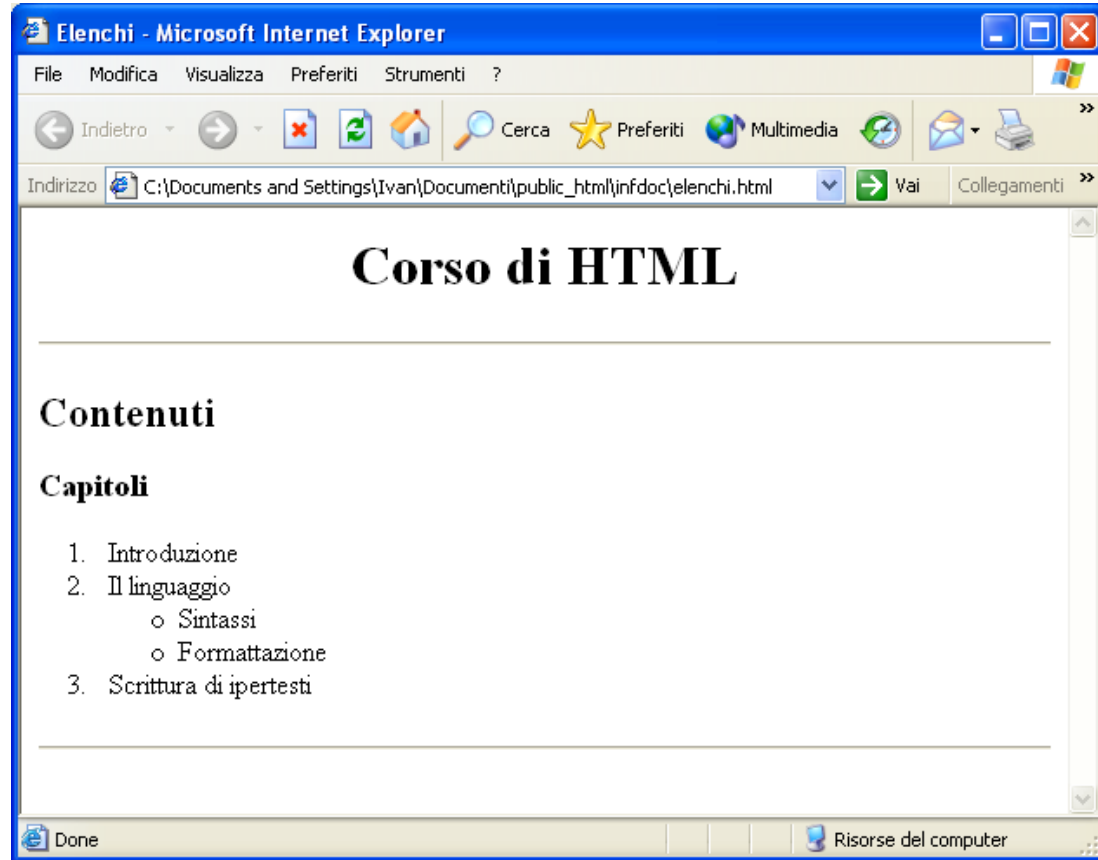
Elenchi - Microsoft Internet Explorer

File Modifica Visualizza Preferiti Strumenti ?

Indietro Cerca Preferiti Multimedia

Indirizzo C:\Documents and Settings\Ivan\Documenti\public_html\infdoc\elenchi.html Vai Collegamenti

Corso di HTML

Contenuti

Capitoli

1. Introduzione
2. Il linguaggio
   o Sintassi
   o Formattazione
3. Scrittura di ipertesti

Done Risorse del computer